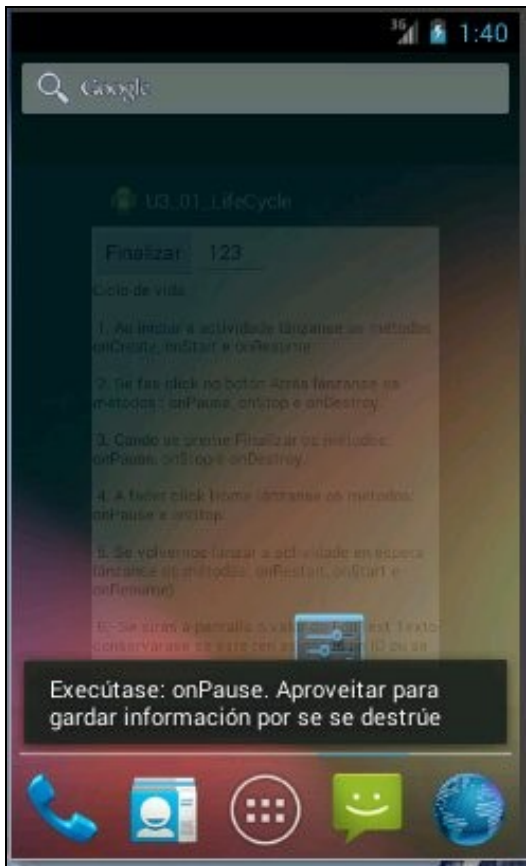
1:40

Google

U3_01_LifeCycle

Finalizar 123

Ciclo de vida

1. Ao iniciar a actividade lánzanse os métodos onCreate, onStart e onResume

2. Se fas click no botón Atrás lánzanse os métodos : onPause, onStop e onDestroy

3. Cando se preme Finalizar os métodos: onPause, onStop e onDestroy.

4. A facer click Home lánzanse os métodos: onPause e onStop

5. Se volvemos lanzar a actividade en espera lánzanse os métodos: onRestart, onStart e onResume()

6.- Se xiras a pantalla o valor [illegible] conservarase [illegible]

Execútase: onPause. Aproveitar para gardar información por se se destrúe